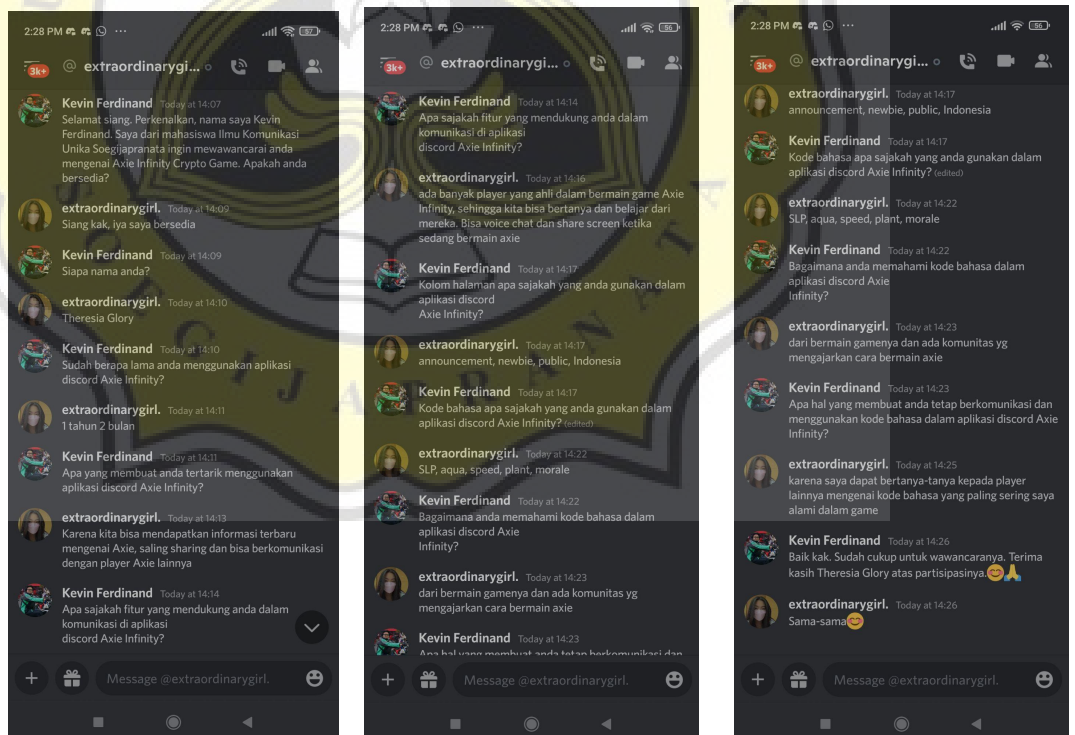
2:28 PM ···

3k+ @ extraordinarygi...

Kevin Ferdinand Today at 14:07
Selamat siang. Perkenalkan, nama saya Kevin Ferdinand. Saya dari mahasiswa Ilmu Komunikasi Unika Soegijapranata ingin mewawancarai anda mengenai Axie Infinity Crypto Game. Apakah anda bersedia?

extraordinarygirl. Today at 14:09
Siang kak, iya saya bersedia

Kevin Ferdinand Today at 14:09
Siapa nama anda?

extraordinarygirl. Today at 14:10
Theresia Glory

Kevin Ferdinand Today at 14:10
Sudah berapa lama anda menggunakan aplikasi discord Axie Infinity?

extraordinarygirl. Today at 14:11
1 tahun 2 bulan

Kevin Ferdinand Today at 14:11
Apa yang membuat anda tertarik menggunakan aplikasi discord Axie Infinity?

extraordinarygirl. Today at 14:13
Karena kita bisa mendapatkan informasi terbaru mengenai Axie, saling sharing dan bisa berkomunikasi dengan player Axie lainnya

Kevin Ferdinand Today at 14:14
Apa sajakah fitur yang mendukung anda dalam komunikasi di aplikasi discord Axie Infinity?

Message @extraordinarygirl.

2:28 PM ···

3k+ @ extraordinarygi...

Kevin Ferdinand Today at 14:14
Apa sajakah fitur yang mendukung anda dalam komunikasi di aplikasi discord Axie Infinity?

extraordinarygirl. Today at 14:16
ada banyak player yang ahli dalam bermain game Axie Infinity, sehingga kita bisa bertanya dan belajar dari mereka. Bisa voice chat dan share screen ketika sedang bermain axie

Kevin Ferdinand Today at 14:17
Kolom halaman apa sajakah yang anda gunakan dalam aplikasi discord Axie Infinity?

extraordinarygirl. Today at 14:17
announcement, newbie, public, Indonesia

Kevin Ferdinand Today at 14:17
Kode bahasa apa sajakah yang anda gunakan dalam aplikasi discord Axie Infinity? (edited)

extraordinarygirl. Today at 14:22
SLP, aqua, speed, plant, morale

Kevin Ferdinand Today at 14:22
Bagaimana anda memahami kode bahasa dalam aplikasi discord Axie Infinity?

extraordinarygirl. Today at 14:23
dari bermain gamenya dan ada komunitas yg mengajarkan cara bermain axie

Kevin Ferdinand Today at 14:23
Apa hal yang membuat anda tetap berkomunikasi dan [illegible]

Message @extraordinarygirl.

2:28 PM ···

3k+ @ extraordinarygi...

extraordinarygirl. Today at 14:17
announcement, newbie, public, Indonesia

Kevin Ferdinand Today at 14:17
Kode bahasa apa sajakah yang anda gunakan dalam aplikasi discord Axie Infinity? (edited)

extraordinarygirl. Today at 14:22
SLP, aqua, speed, plant, morale

Kevin Ferdinand Today at 14:22
Bagaimana anda memahami kode bahasa dalam aplikasi discord Axie Infinity?

extraordinarygirl. Today at 14:23
dari bermain gamenya dan ada komunitas yg mengajarkan cara bermain axie

Kevin Ferdinand Today at 14:23
Apa hal yang membuat anda tetap berkomunikasi dan menggunakan kode bahasa dalam aplikasi discord Axie Infinity?

extraordinarygirl. Today at 14:25
karena saya dapat bertanya-tanya kepada player lainnya mengenai kode bahasa yang paling sering saya alami dalam game

Kevin Ferdinand Today at 14:26
Baik kak. Sudah cukup untuk wawancaranya. Terima kasih Theresia Glory atas partisipasinya.😊🙏

extraordinarygirl. Today at 14:26
Sama-sama😊

Message @extraordinarygirl.